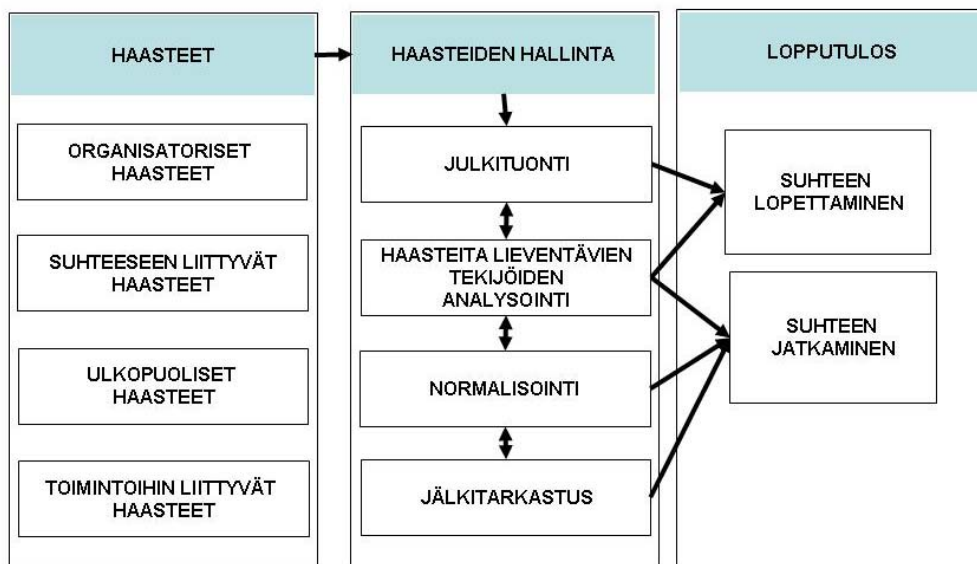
HAASTEET

ORGANISATORISET HAASTEET

SUHTEESEEN LIITTYVÄT HAASTEET

ULKOPUOLISET HAASTEET

TOIMINTOIHIN LIITTYVÄT HAASTEET

HAASTEIDEN HALLINTA

JULKITUONTI

HAASTEITA LIEVENTÄVIEN TEKIJÖIDEN ANALYSOINTI

NORMALISOINTI

JÄLKITARKASTUS

LOPPUTULOS

SUHTEEN LOPETTAMINEN

SUHTEEN JATKAMINEN